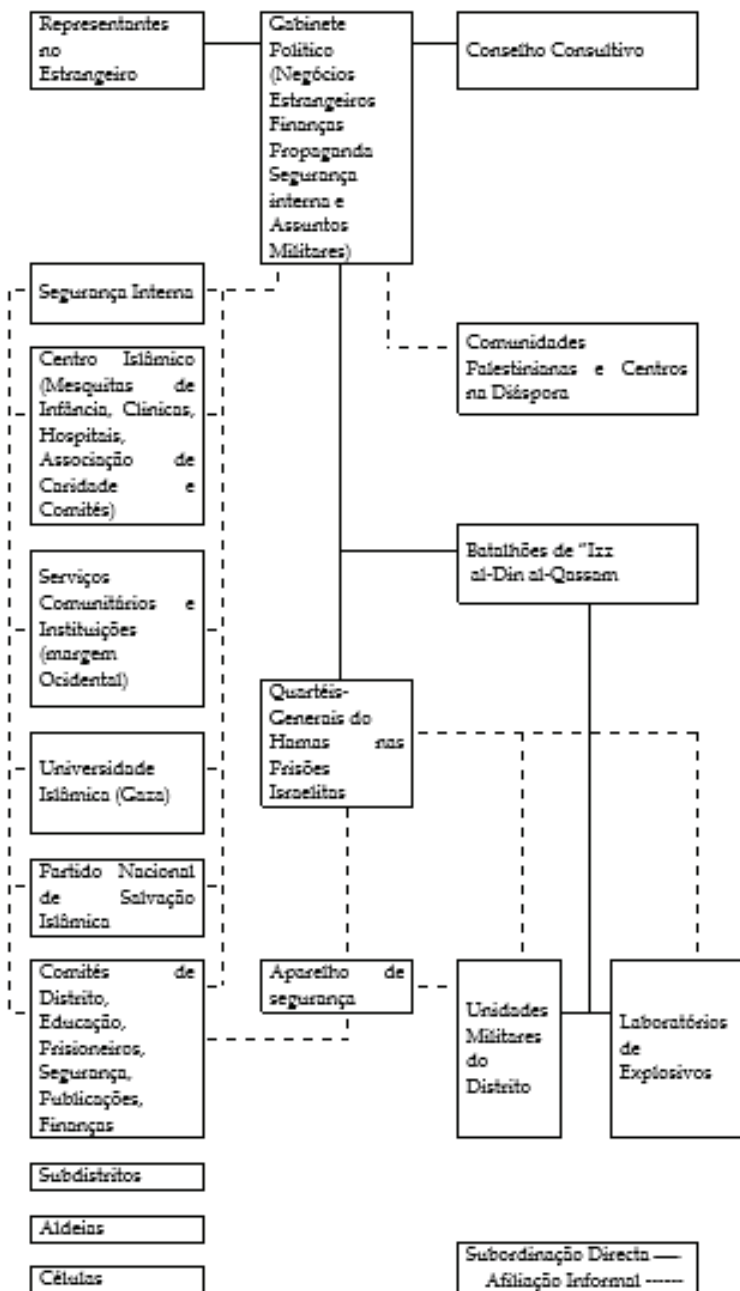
Representantes no Estrangeiro

Gabinete Político (Negócios Estrangeiros Finanças Propaganda Segurança interna e Assuntos Militares)

Conselho Consultivo

Segurança Interna

Centro Islâmico (Mesquitas de Infância, Clínicas, Hospitais, Associação de Caridade e Comités)

Comunidades Palestinianas e Centros na Diáspora

Serviços Comunitários e Instituições (margem Ocidental)

Batalhões de "Izz al-Din al-Qassam

Quartéis-Generais do Hamas nas Prisões Israelitas

Universidade Islâmica (Gaza)

Partido Nacional de Salvação Islâmica

Comités de Distrito, Educação, Prisioneiros, Segurança, Publicações, Finanças

Aparelho de segurança

Unidades Militares do Distrito

Laboratórios de Explosivos

Subdistritos

Aldeias

Células

Subordinação Directa ——
Afiliação Informal ------